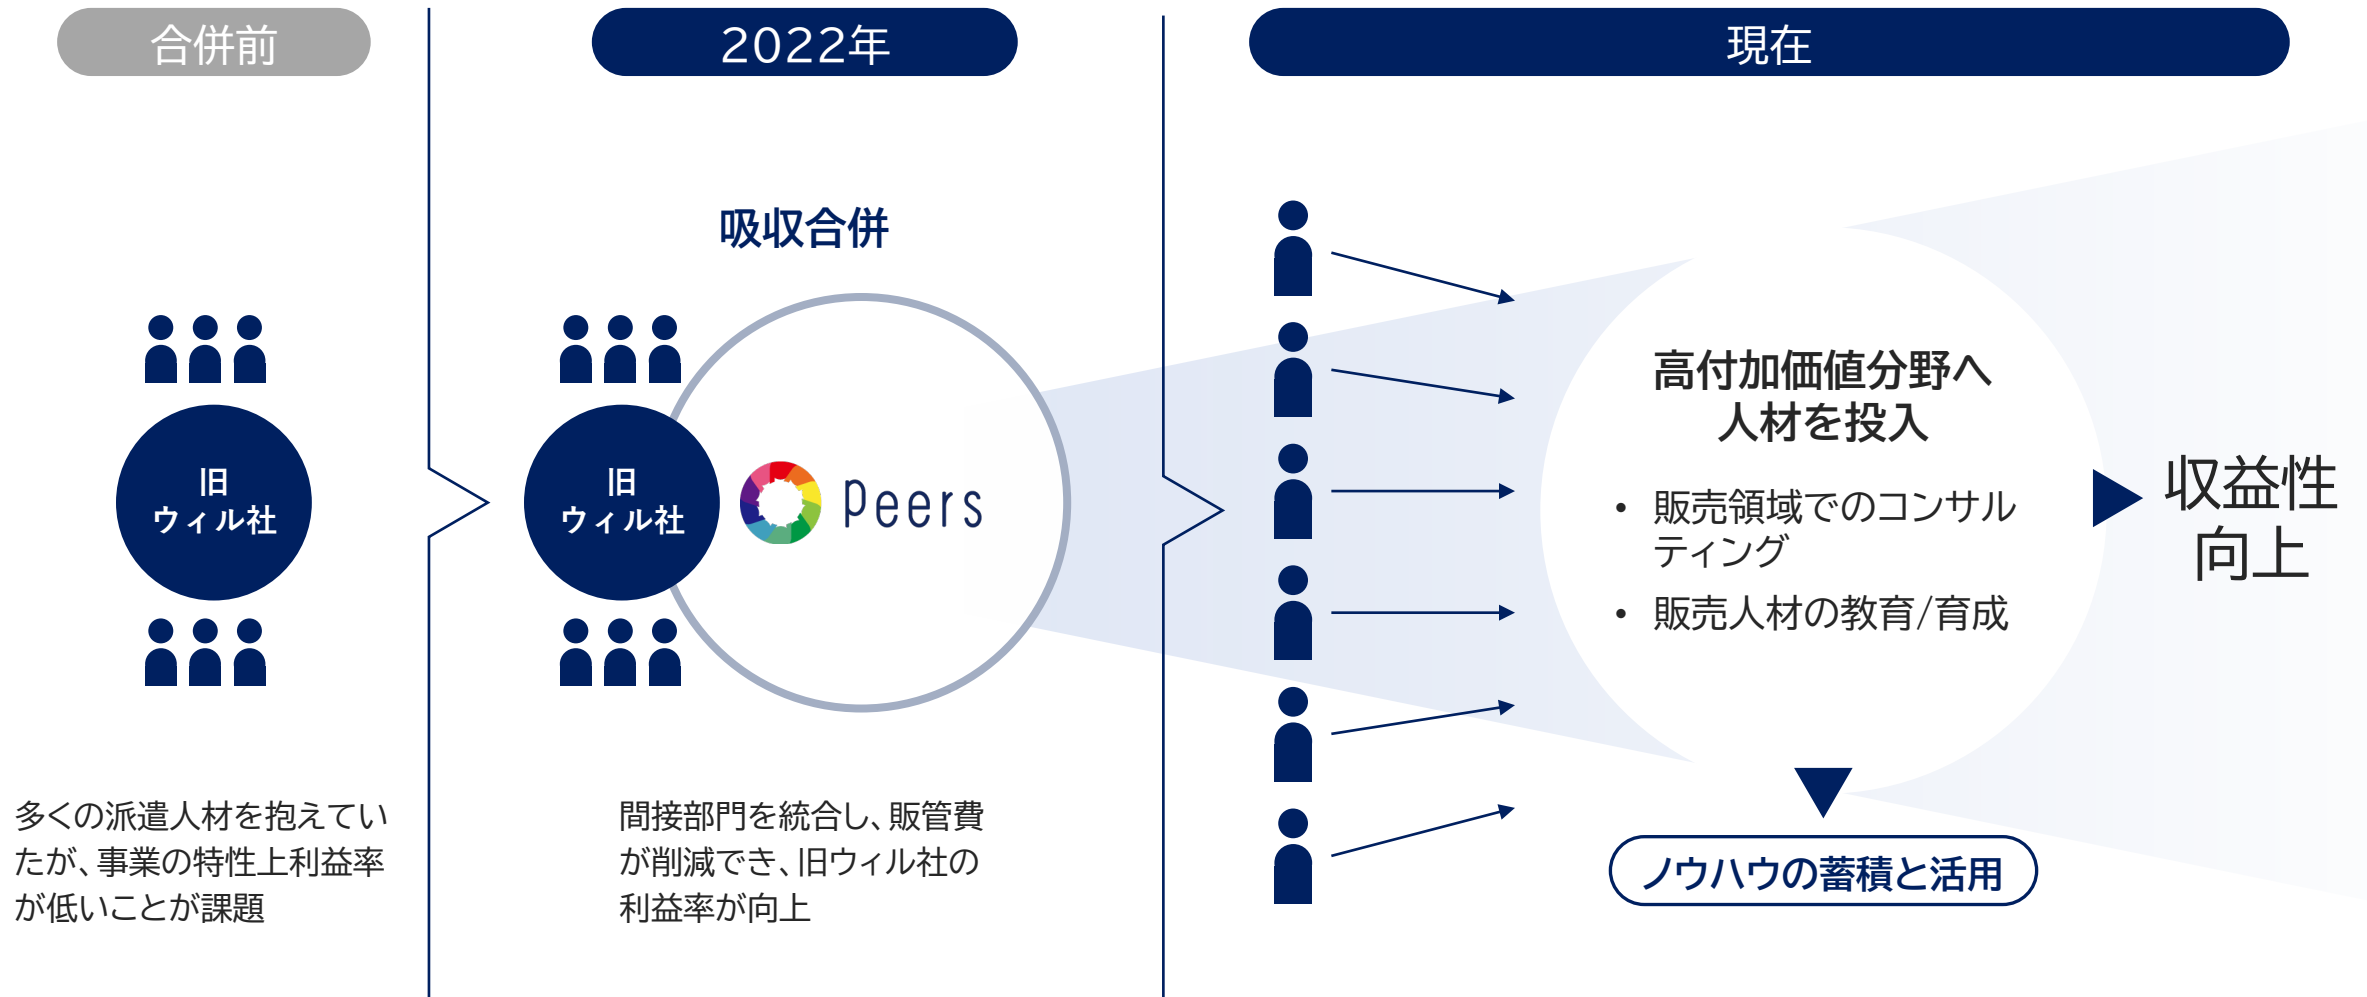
合併前

旧
ウィル社

多くの派遣人材を抱えていたが、事業の特性上利益率が低いことが課題

2022年

吸収合併

旧
ウィル社

Peers

間接部門を統合し、販管費が削減でき、旧ウィル社の利益率が向上

現在

高付加価値分野へ
人材を投入

• 販売領域でのコンサルティング
• 販売人材の教育/育成

収益性
向上

ノウハウの蓄積と活用